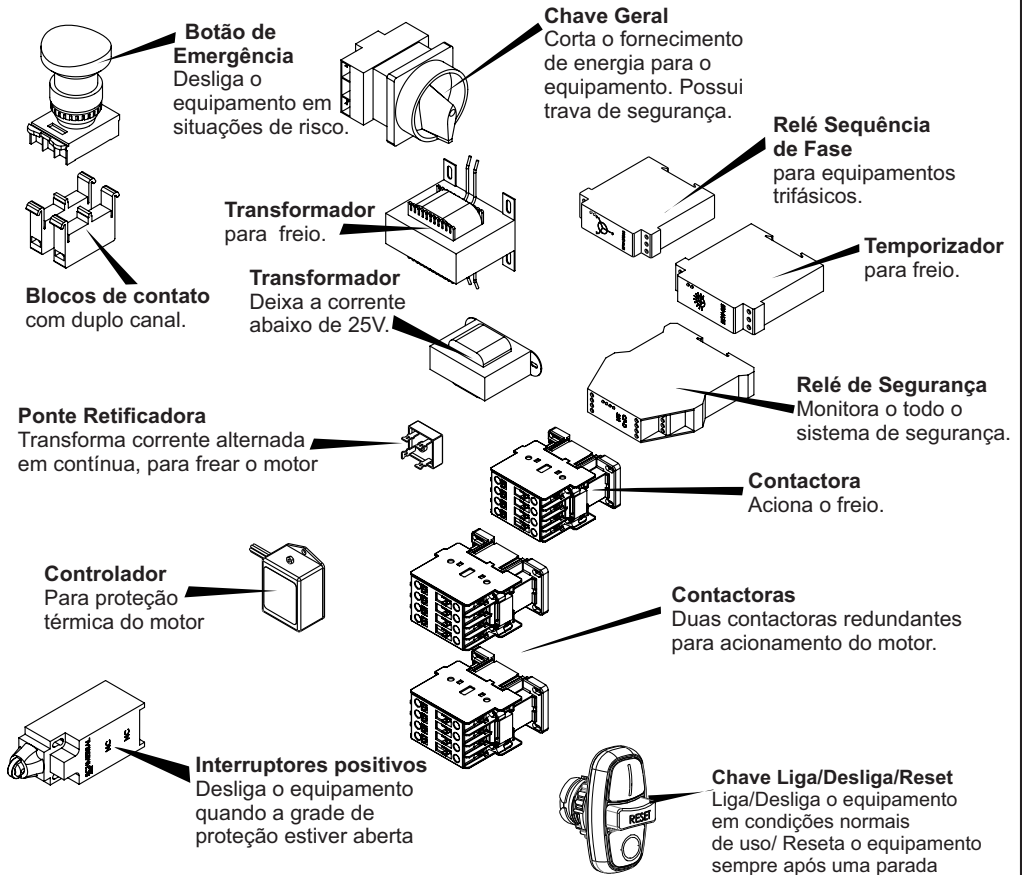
Botão de Emergência
Desliga o equipamento em situações de risco.

Chave Geral
Corta o fornecimento de energia para o equipamento. Possui trava de segurança.

Relé Sequência de Fase
para equipamentos trifásicos.

Transformador
para freio.

Temporizador
para freio.

Blocos de contato
com duplo canal.

Transformador
Deixa a corrente abaixo de 25V.

Relé de Segurança
Monitora o todo o sistema de segurança.

Ponte Retificadora
Transforma corrente alternada em contínua, para frear o motor

Contactora
Aciona o freio.

Controlador
Para proteção térmica do motor

Contactoras
Duas contactoras redundantes para acionamento do motor.

NC NC

Interruptores positivos
Desliga o equipamento quando a grade de proteção estiver aberta

Chave Liga/Desliga/Reset
Liga/Desliga o equipamento em condições normais de uso/ Reseta o equipamento sempre após uma parada

RESET